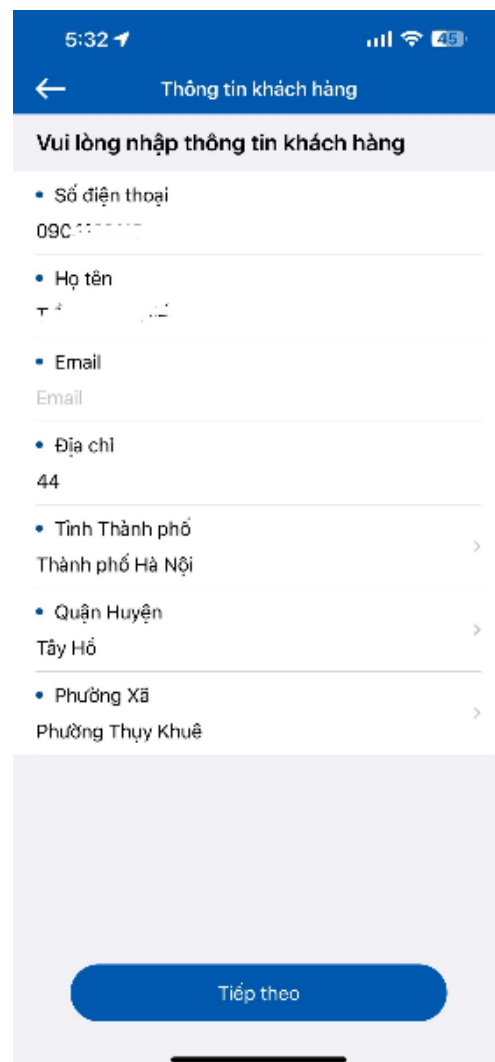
5:32

45

Thông tin khách hàng

Vui lòng nhập thông tin khách hàng

• Số điện thoại
090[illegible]

• Họ tên
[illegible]

• Email
Email

• Địa chỉ
44

• Tỉnh Thành phố
Thành phố Hà Nội

• Quận Huyện
Tây Hồ

• Phường Xã
Phường Thụy Khuê

Tiếp theo